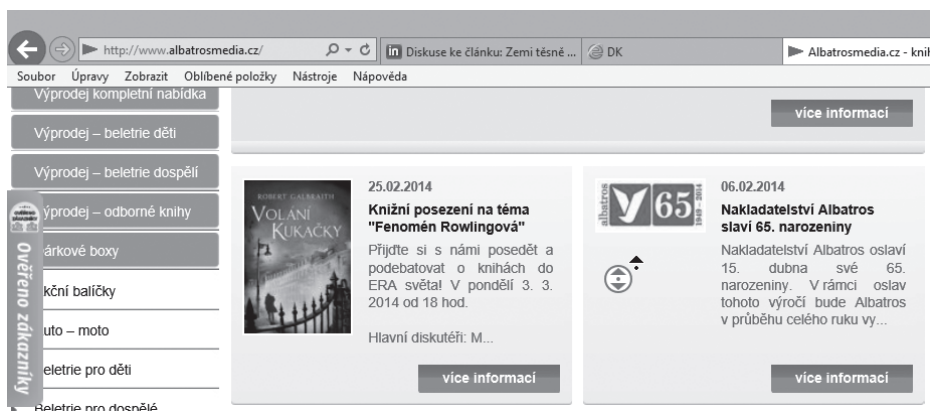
http://www.albatrosmedia.cz/
Diskuse ke článku: Zemi těsné ...
DK
Albatrosmedia.cz - kni

Soubor Úpravy Zobrazit Oblíbené položky Nástroje Nápověda

Výprodej kompletní nabídka
Výprodej – beletrie děti
Výprodej – beletrie dospělí
ýprodej – odborné knihy
árkové boxy
kční balíčky
uto – moto
eletrie pro děti
Beletrie pro dospělé

Ověřeno zákazníky

více informací

ROBERT GALBRAITH
VOLÁNÍ KUKAČKY

25.02.2014
Knižní posezení na téma "Fenomén Rowlingová"
Přijďte si s námi posedět a podebatovat o knihách do ERA světa! V pondělí 3. 3. 2014 od 18 hod.

Hlavní diskutéři: M...

více informací

albatros 65 1949 – 2014

06.02.2014
Nakladatelství Albatros slaví 65. narozeniny
Nakladatelství Albatros oslaví 15. dubna své 65. narozeniny. V rámci oslav tohoto výročí bude Albatros v průběhu celého ruku vy...

více informací